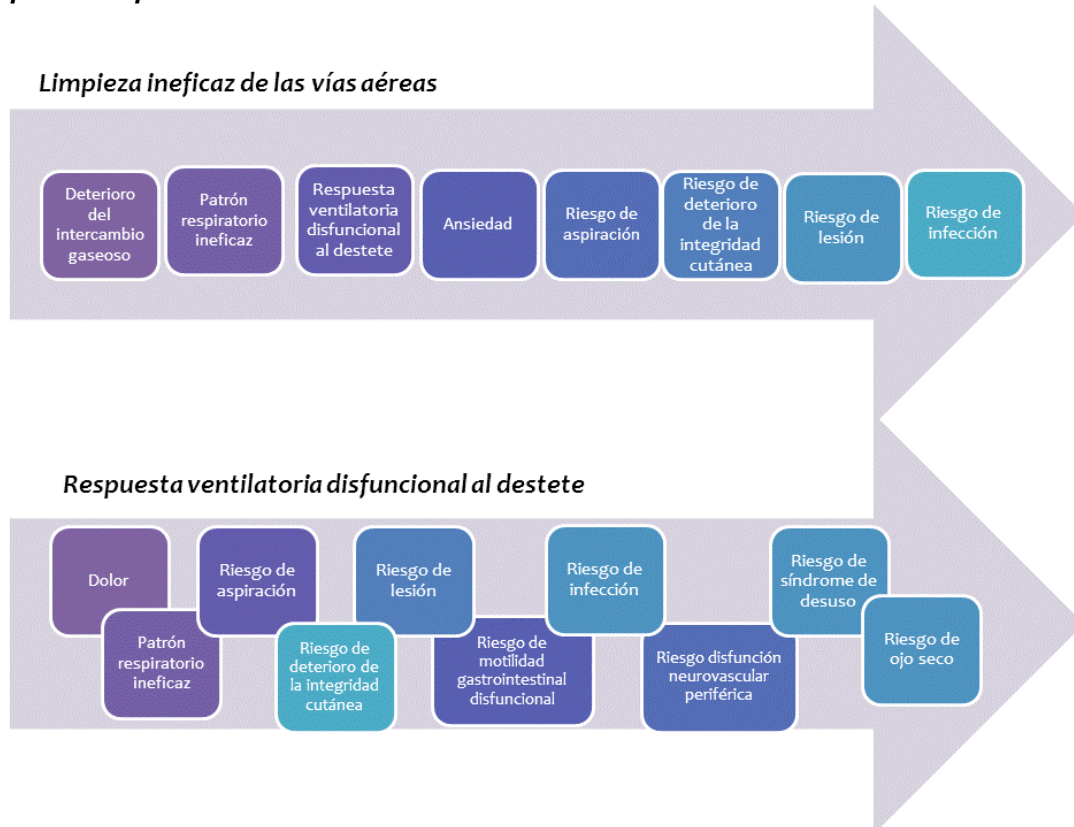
Limpieza ineficaz de las vías aéreas

Deterioro del intercambio gaseoso

Patrón respiratorio ineficaz

Respuesta ventilatoria disfuncional al destete

Ansiedad

Riesgo de aspiración

Riesgo de deterioro de la integridad cutánea

Riesgo de lesión

Riesgo de infección

Respuesta ventilatoria disfuncional al destete

Dolor

Patrón respiratorio ineficaz

Riesgo de aspiración

Riesgo de deterioro de la integridad cutánea

Riesgo de lesión

Riesgo de motilidad gastrointestinal disfuncional

Riesgo de infección

Riesgo disfunción neurovascular periférica

Riesgo de síndrome de desuso

Riesgo de ojo seco